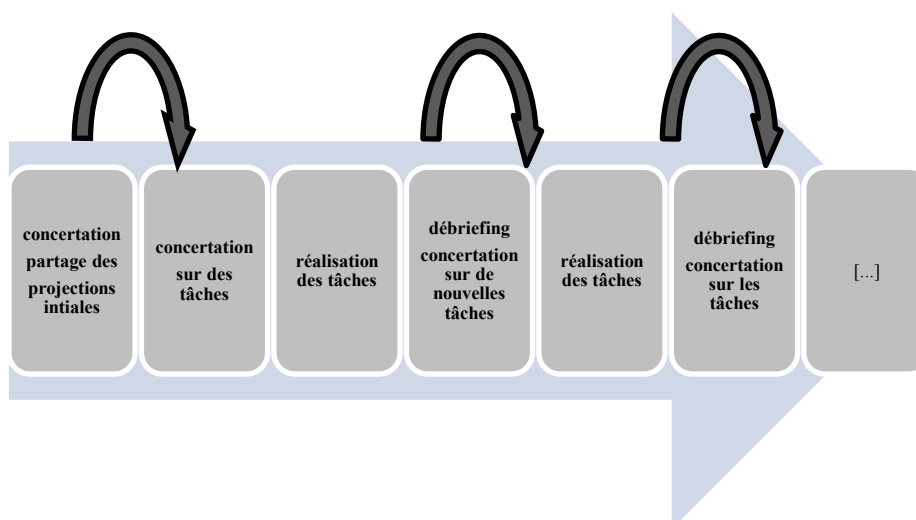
concertation partage des projections intiales

concertation sur des tâches

réalisation des tâches

débriefing concertation sur de nouvelles tâches

réalisation des tâches

débriefing concertation sur les tâches

[...]